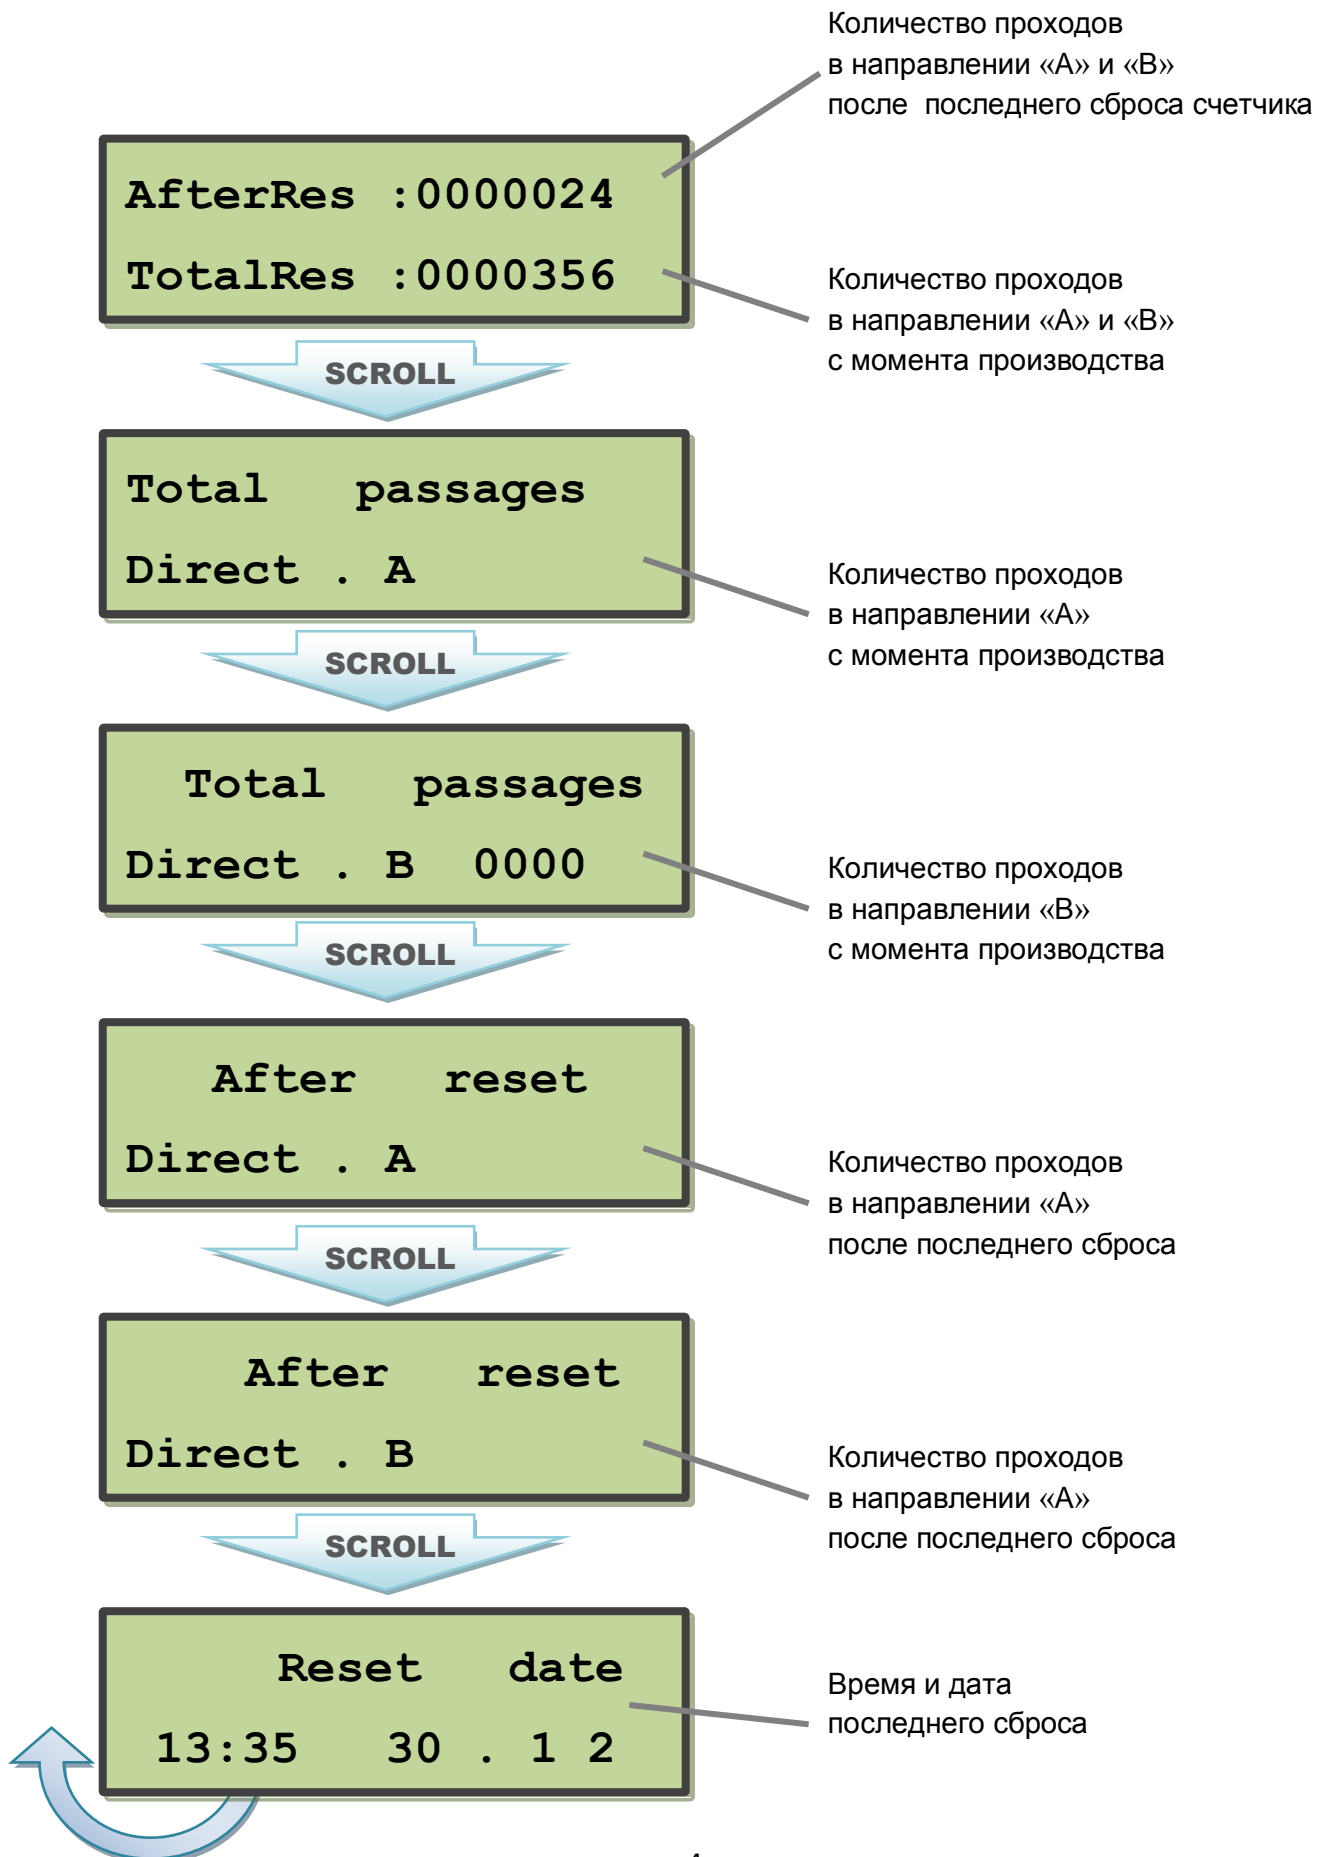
Количество проходов в направлении «А» и «В» после последнего сброса счетчика

AfterRes :0000024
TotalRes :0000356

Количество проходов в направлении «А» и «В» с момента производства

SCROLL

Total passages
Direct . A

Количество проходов в направлении «А» с момента производства

SCROLL

Total passages
Direct . B 0000

Количество проходов в направлении «В» с момента производства

SCROLL

After reset
Direct . A

Количество проходов в направлении «А» после последнего сброса

SCROLL

After reset
Direct . B

Количество проходов в направлении «А» после последнего сброса

SCROLL

Reset date
13:35 30 . 1 2

Время и дата последнего сброса